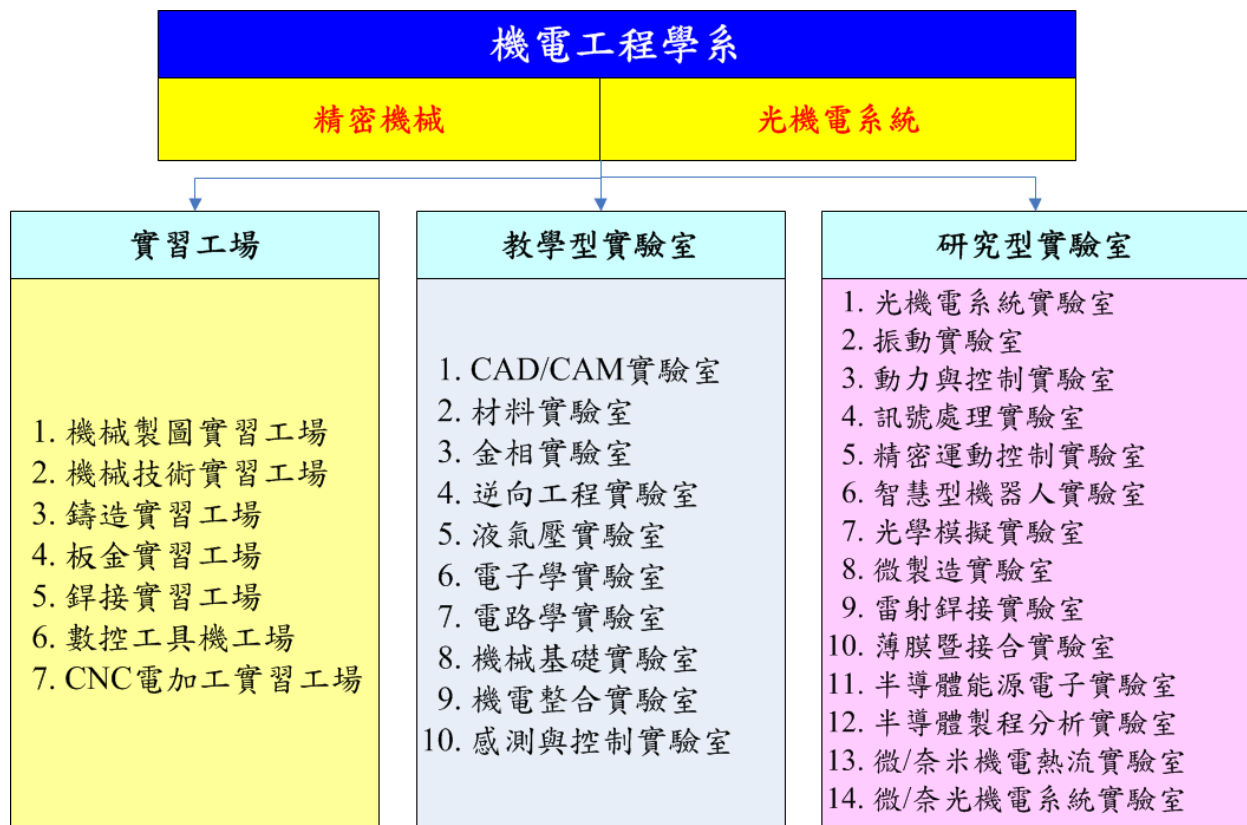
機電工程學系

精密機械

光機電系統

實習工場

1. 機械製圖實習工場
2. 機械技術實習工場
3. 鑄造實習工場
4. 板金實習工場
5. 銲接實習工場
6. 數控工具機工場
7. CNC電加工實習工場

教學型實驗室

1. CAD/CAM實驗室
2. 材料實驗室
3. 金相實驗室
4. 逆向工程實驗室
5. 液氣壓實驗室
6. 電子學實驗室
7. 電路學實驗室
8. 機械基礎實驗室
9. 機電整合實驗室
10. 感測與控制實驗室

研究型實驗室

1. 光機電系統實驗室
2. 振動實驗室
3. 動力與控制實驗室
4. 訊號處理實驗室
5. 精密運動控制實驗室
6. 智慧型機器人實驗室
7. 光學模擬實驗室
8. 微製造實驗室
9. 雷射銲接實驗室
10. 薄膜暨接合實驗室
11. 半導體能源電子實驗室
12. 半導體製程分析實驗室
13. 微/奈米機電熱流實驗室
14. 微/奈光機電系統實驗室